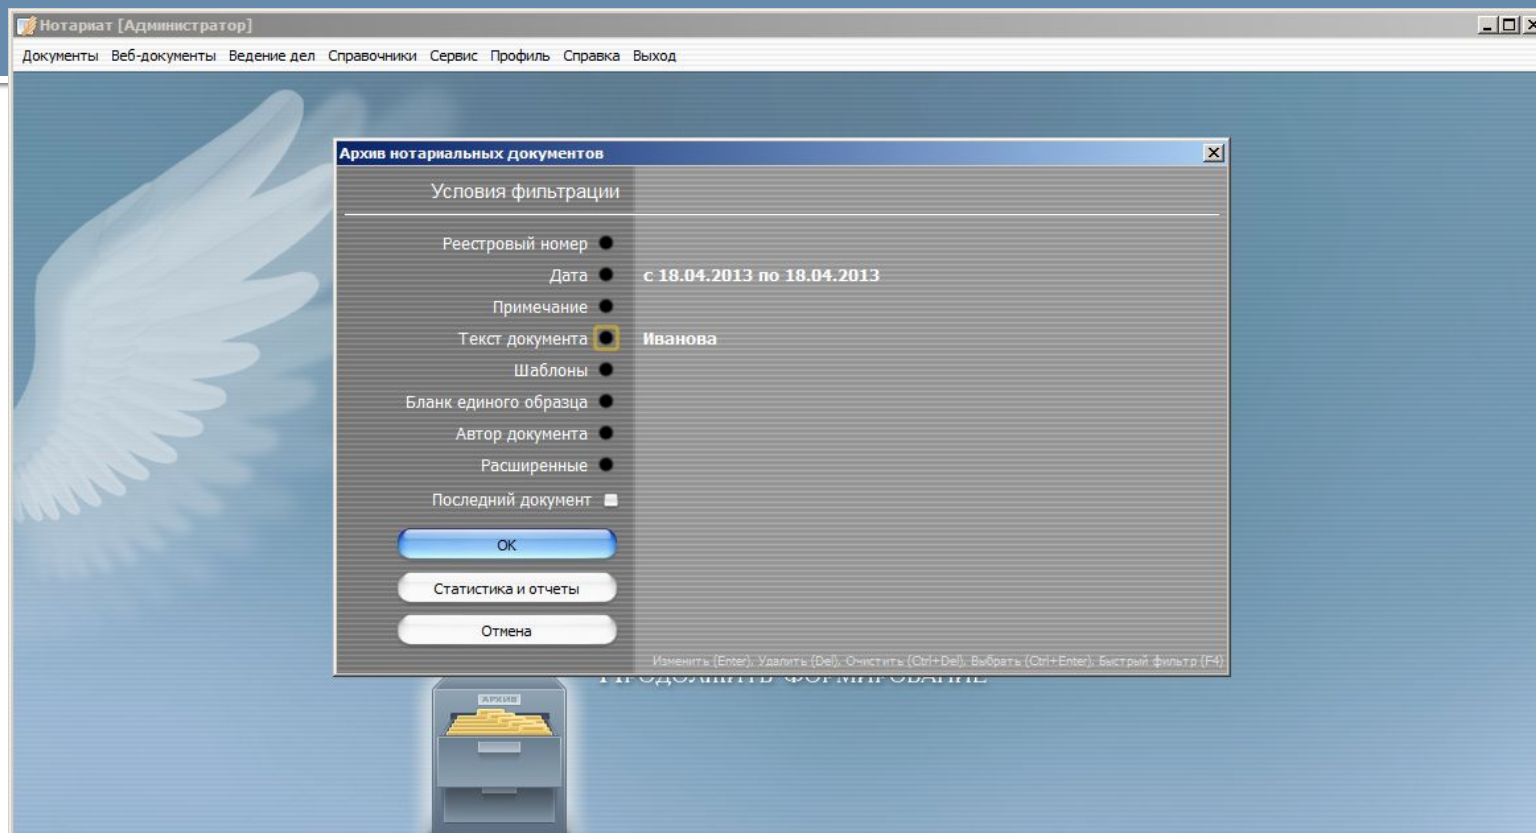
Нотариат [Администратор]

Документы Веб-документы Ведение дел Справочники Сервис Профиль Справка Выход

Архив нотариальных документов

Условия фильтрации

Реестровый номер

Дата с 18.04.2013 по 18.04.2013

Примечание

Текст документа Иванова

Шаблоны

Бланк единого образца

Автор документа

Расширенные

Последний документ

ОК

Статистика и отчеты

Отмена

Изменить (Enter), Удалить (Del), Очистить (Ctrl+Del), Выбрать (Ctrl+Enter), Быстрый фильтр (F4)

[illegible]

АРХИВ